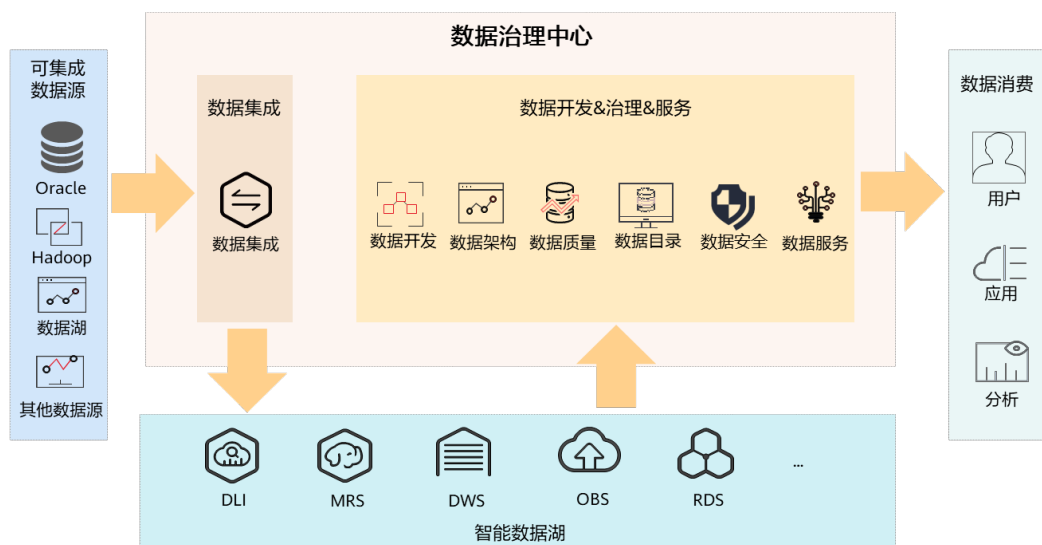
可集成数据源

Oracle

Hadoop

数据湖

其他数据源

数据治理中心

数据集成

数据集成

数据开发&治理&服务

数据开发

数据架构

数据质量

数据目录

数据安全

数据服务

数据消费

用户

应用

分析

DLI

MRS

DWS

OBS

RDS

...

智能数据湖